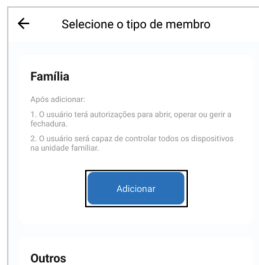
← Selecione o tipo de membro

Família

Após adicionar:

1. O usuário terá autorizações para abrir, operar ou gerir a fechadura.

2. O usuário será capaz de controlar todos os dispositivos na unidade familiar.

Adicionar

Outros